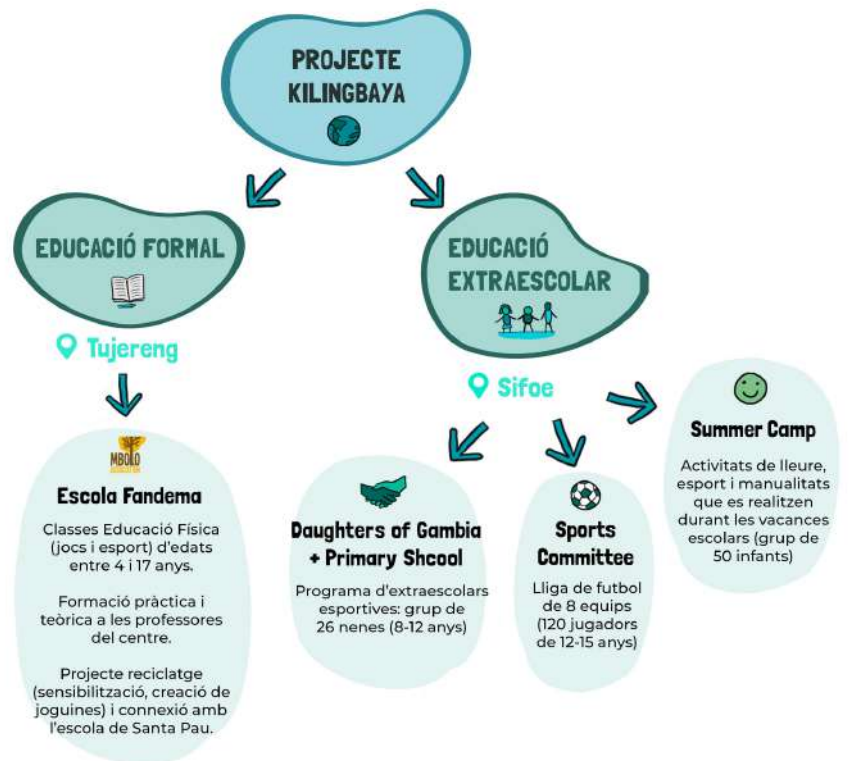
PROJECTE KILINGBAYA

EDUCACIÓ FORMAL

EDUCACIÓ EXTRAESCOLAR

Tujereng

Sifoe

MBOLO

Escola Fandema

Classes Educació Física (jocs i esport) d'edats entre 4 i 17 anys.

Formació pràctica i teòrica a les professores del centre.

Projecte reciclatge (sensibilització, creació de joguines) i connexió amb l'escola de Santa Pau.

Daughters of Gambia + Primary Shcool

Programa d'extraescolars esportives: grup de 26 nenes (8-12 anys)

Sports Committee

Lliga de futbol de 8 equips (120 jugadors de 12-15 anys)

Summer Camp

Activitats de lleure, esport i manualitats que es realitzen durant les vacances escolars (grup de 50 infants)